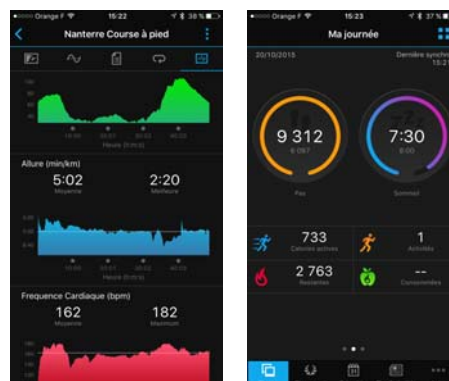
Orange F 15:22 38 %

Nanterre Course à pied

Heure (h:m:s)

Allure (min/km)

5:02
Moyenne

2:20
Meilleure

Fréquence Cardiaque (bpm)

162
Moyenne

182
Maximum

Orange F 15:23 37 %

Ma journée

20/10/2015

Dernière synchro

9 312
6 097

Pas

7:30
8:00

Sommeil

733
Calories actives

1
Activités

2 763
Restantes

--
Consommées